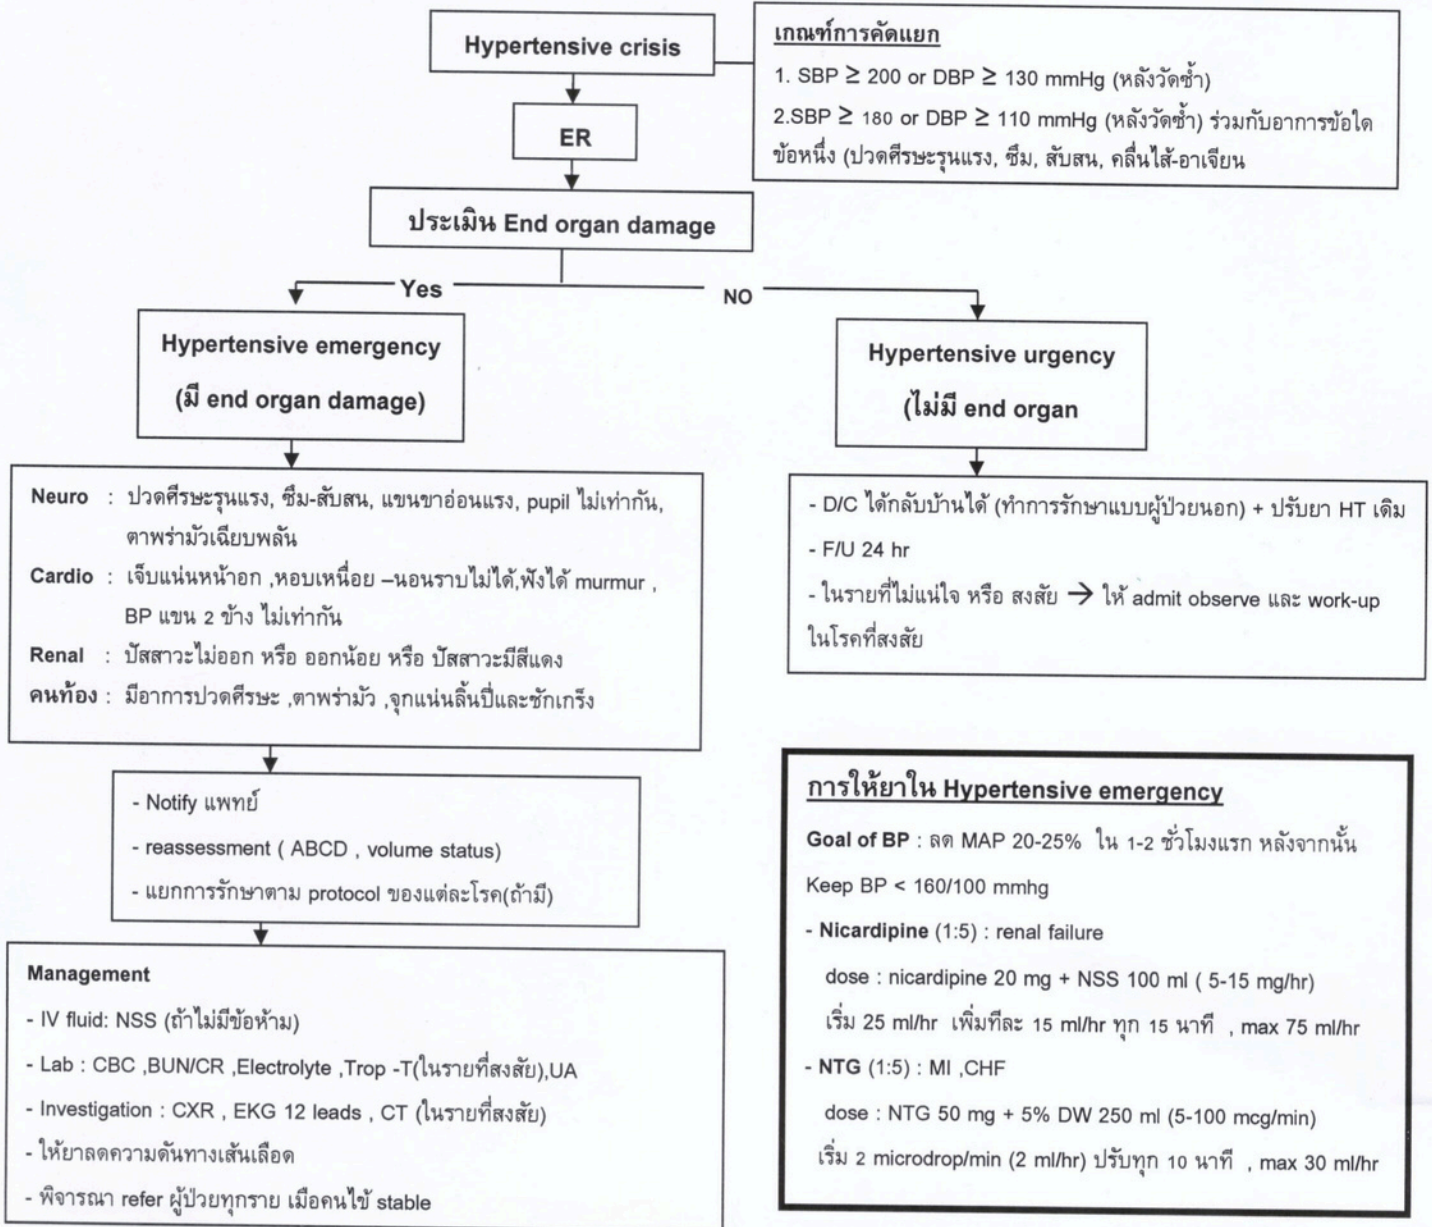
Hypertensive crisis

เกณฑ์การคัดแยก

1. SBP $\geq$ 200 or DBP $\geq$ 130 mmHg (หลังวัดซ้ำ)

2.SBP $\geq$ 180 or DBP $\geq$ 110 mmHg (หลังวัดซ้ำ) ร่วมกับอาการข้อใดข้อหนึ่ง (ปวดศีรษะรุนแรง, ซึม, สับสน, คลื่นไส้-อาเจียน

ER

ประเมิน End organ damage

Yes

NO

Hypertensive emergency

(มี end organ damage)

Hypertensive urgency

(ไม่มี end organ

Neuro : ปวดศีรษะรุนแรง, ซึม-สับสน, แขนขาอ่อนแรง, pupil ไม่เท่ากัน, ตาพร่ามัวเฉียบพลัน

Cardio : เจ็บแน่นหน้าอก ,หอบเหนื่อย –นอนราบไม่ได้,ฟังได้ murmur , BP แขน 2 ข้าง ไม่เท่ากัน

Renal : ปัสสาวะไม่ออก หรือ ออกน้อย หรือ ปัสสาวะมีสีแดง

คนท้อง : มีอาการปวดศีรษะ ,ตาพร่ามัว ,จุกแน่นลิ้นปี่และชักเกร็ง

- D/C ได้กลับบ้านได้ (ทำการรักษาแบบผู้ป่วยนอก) + ปรับยา HT เดิม

- F/U 24 hr

- ในรายที่ไม่แน่ใจ หรือ สงสัย → ให้ admit observe และ work-up ในโรคที่สงสัย

- Notify แพทย์

- reassessment ( ABCD , volume status)

- แยกการรักษาตาม protocol ของแต่ละโรค(ถ้ามี)

Management

- IV fluid: NSS (ถ้าไม่มีข้อห้าม)

- Lab : CBC ,BUN/CR ,Electrolyte ,Trop -T(ในรายที่สงสัย),UA

- Investigation : CXR , EKG 12 leads , CT (ในรายที่สงสัย)

- ให้ยาลดความดันทางเส้นเลือด

- พิจารณา refer ผู้ป่วยทุกราย เมื่อคนไข้ stable

การให้ยาใน Hypertensive emergency

Goal of BP : ลด MAP 20-25% ใน 1-2 ชั่วโมงแรก หลังจากนั้น Keep BP < 160/100 mmhg

- Nicardipine (1:5) : renal failure

dose : nicardipine 20 mg + NSS 100 ml ( 5-15 mg/hr)

เริ่ม 25 ml/hr เพิ่มทีละ 15 ml/hr ทุก 15 นาที , max 75 ml/hr

- NTG (1:5) : MI ,CHF

dose : NTG 50 mg + 5% DW 250 ml (5-100 mcg/min)

เริ่ม 2 microdrop/min (2 ml/hr) ปรับทุก 10 นาที , max 30 ml/hr